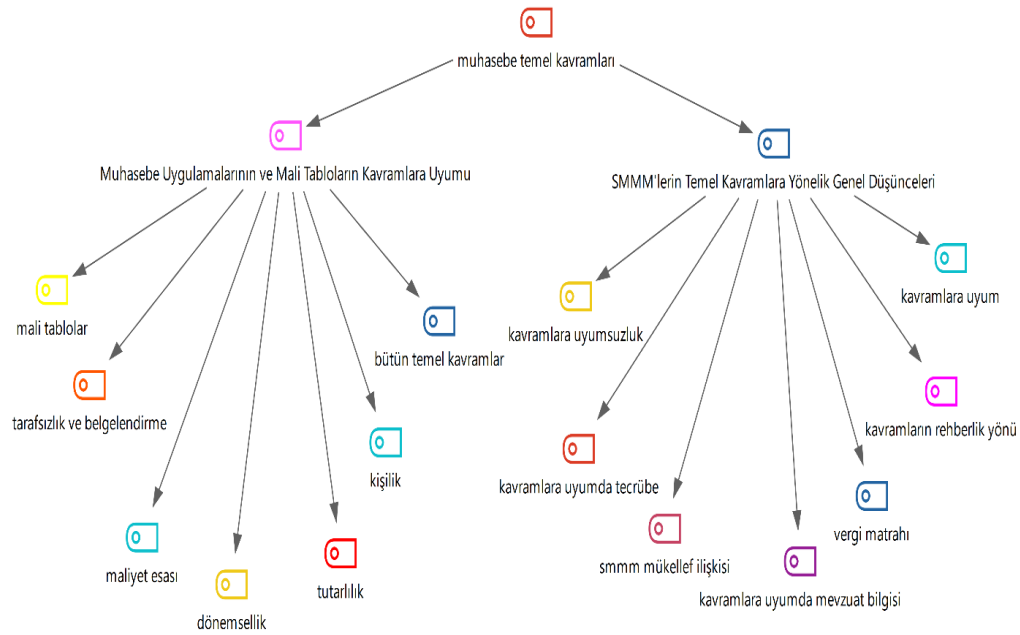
muhasebe temel kavramları

Muhasebe Uygulamalarının ve Mali Tabloların Kavramlara Uyumu

SMMM'lerin Temel Kavramlara Yönelik Genel Düşünceleri

mali tablolar

tarafsızlık ve belgelendirme

maliyet esası

dönemsellik

tutarlılık

kişilik

bütün temel kavramlar

kavramlara uyumsuzluk

kavramlara uyumda tecrübe

smmm mükellef ilişkisi

kavramlara uyumda mevzuat bilgisi

vergi matrahı

kavramların rehberlik yönü

kavramlara uyum